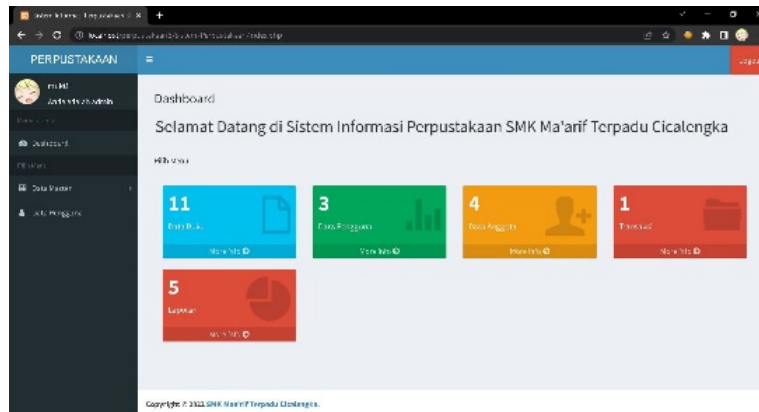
Sistem Informasi Perpustakaan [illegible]

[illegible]

PERPUSTAKAAN

≡

Logout

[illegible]

Anda sebagai Admin

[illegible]

Dashboard

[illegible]

Data Master

Data Pengguna

Dashboard

Selamat Datang di Sistem Informasi Perpustakaan SMK Ma'arif Terpadu Cicalengka

Pilih Menu

11

Data Buku

More info

3

Data Pengguna

More info

4

Data Anggota

More info

1

Transaksi

More info

5

Laporan

More info

Copyright © 2021 SMK Ma'arif Terpadu Cicalengka.